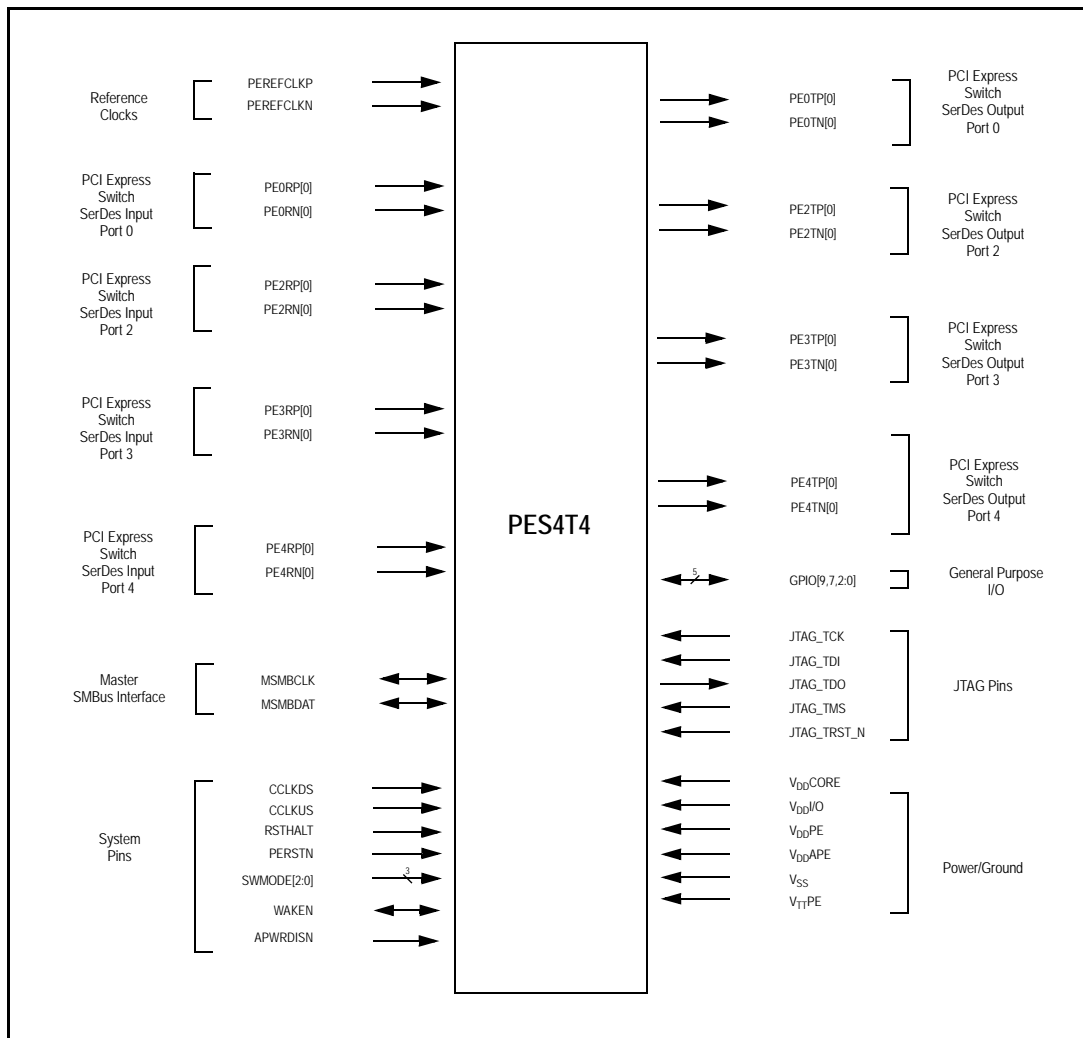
Reference Clocks

PEREFCLKP
PEREFCLKN

PCI Express Switch SerDes Input Port 0

PE0RP[0]
PE0RN[0]

PCI Express Switch SerDes Input Port 2

PE2RP[0]
PE2RN[0]

PCI Express Switch SerDes Input Port 3

PE3RP[0]
PE3RN[0]

PCI Express Switch SerDes Input Port 4

PE4RP[0]
PE4RN[0]

Master SMBus Interface

MSMBCLK
MSMBDAT

System Pins

CCLKDS
CCLKUS
RSTHALT
PERSTN
SWMODE[2:0]
3
WAKEN
APWRDISN

PES4T4

PE0TP[0]
PE0TN[0]

PCI Express Switch SerDes Output Port 0

PE2TP[0]
PE2TN[0]

PCI Express Switch SerDes Output Port 2

PE3TP[0]
PE3TN[0]

PCI Express Switch SerDes Output Port 3

PE4TP[0]
PE4TN[0]

PCI Express Switch SerDes Output Port 4

5
GPIO[9,7,2:0]

General Purpose I/O

JTAG_TCK
JTAG_TDI
JTAG_TDO
JTAG_TMS
JTAG_TRST_N

JTAG Pins

$V_{DD}$CORE
$V_{DD}$I/O
$V_{DD}$PE
$V_{DD}$APE
$V_{SS}$
$V_{TT}$PE

Power/Ground